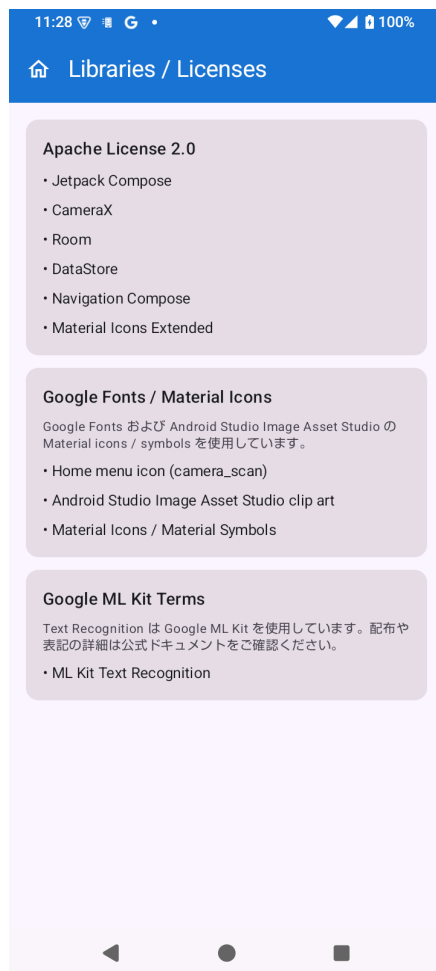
11:28 G • 100%

Libraries / Licenses

Apache License 2.0

• Jetpack Compose

• CameraX

• Room

• DataStore

• Navigation Compose

• Material Icons Extended

Google Fonts / Material Icons

Google Fonts および Android Studio Image Asset Studio の Material icons / symbols を使用しています。

• Home menu icon (camera_scan)

• Android Studio Image Asset Studio clip art

• Material Icons / Material Symbols

Google ML Kit Terms

Text Recognition は Google ML Kit を使用しています。配布や表記の詳細は公式ドキュメントをご確認ください。

• ML Kit Text Recognition